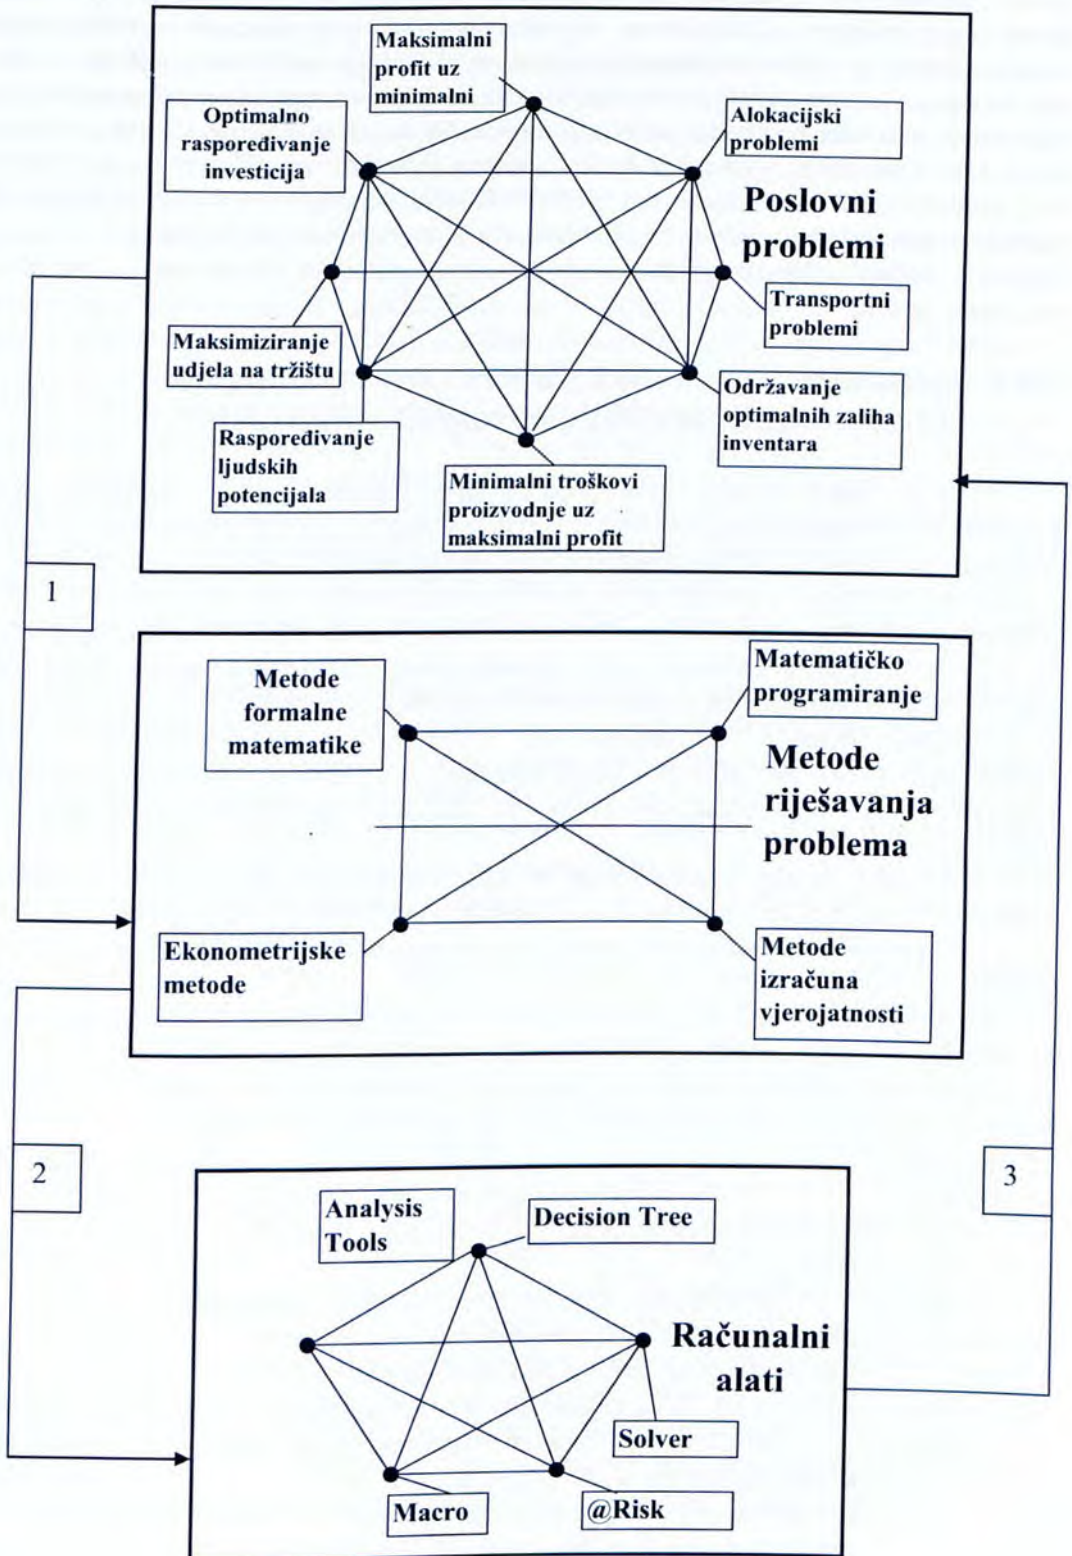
Maksimalni profit uz minimalni

Optimalno raspoređivanje investicija

Alokacijski problemi

Poslovni problemi

Transportni problemi

Maksimiziranje udjela na tržištu

Održavanje optimalnih zaliha inventara

Raspoređivanje ljudskih potencijala

Minimalni troškovi proizvodnje uz maksimalni profit

1

Metode formalne matematike

Matematičko programiranje

Metode riješavanja problema

Ekonometrijske metode

Metode izračuna vjerojatnosti

2

3

Analysis Tools

Decision Tree

Računalni alati

Solver

Macro

@Risk